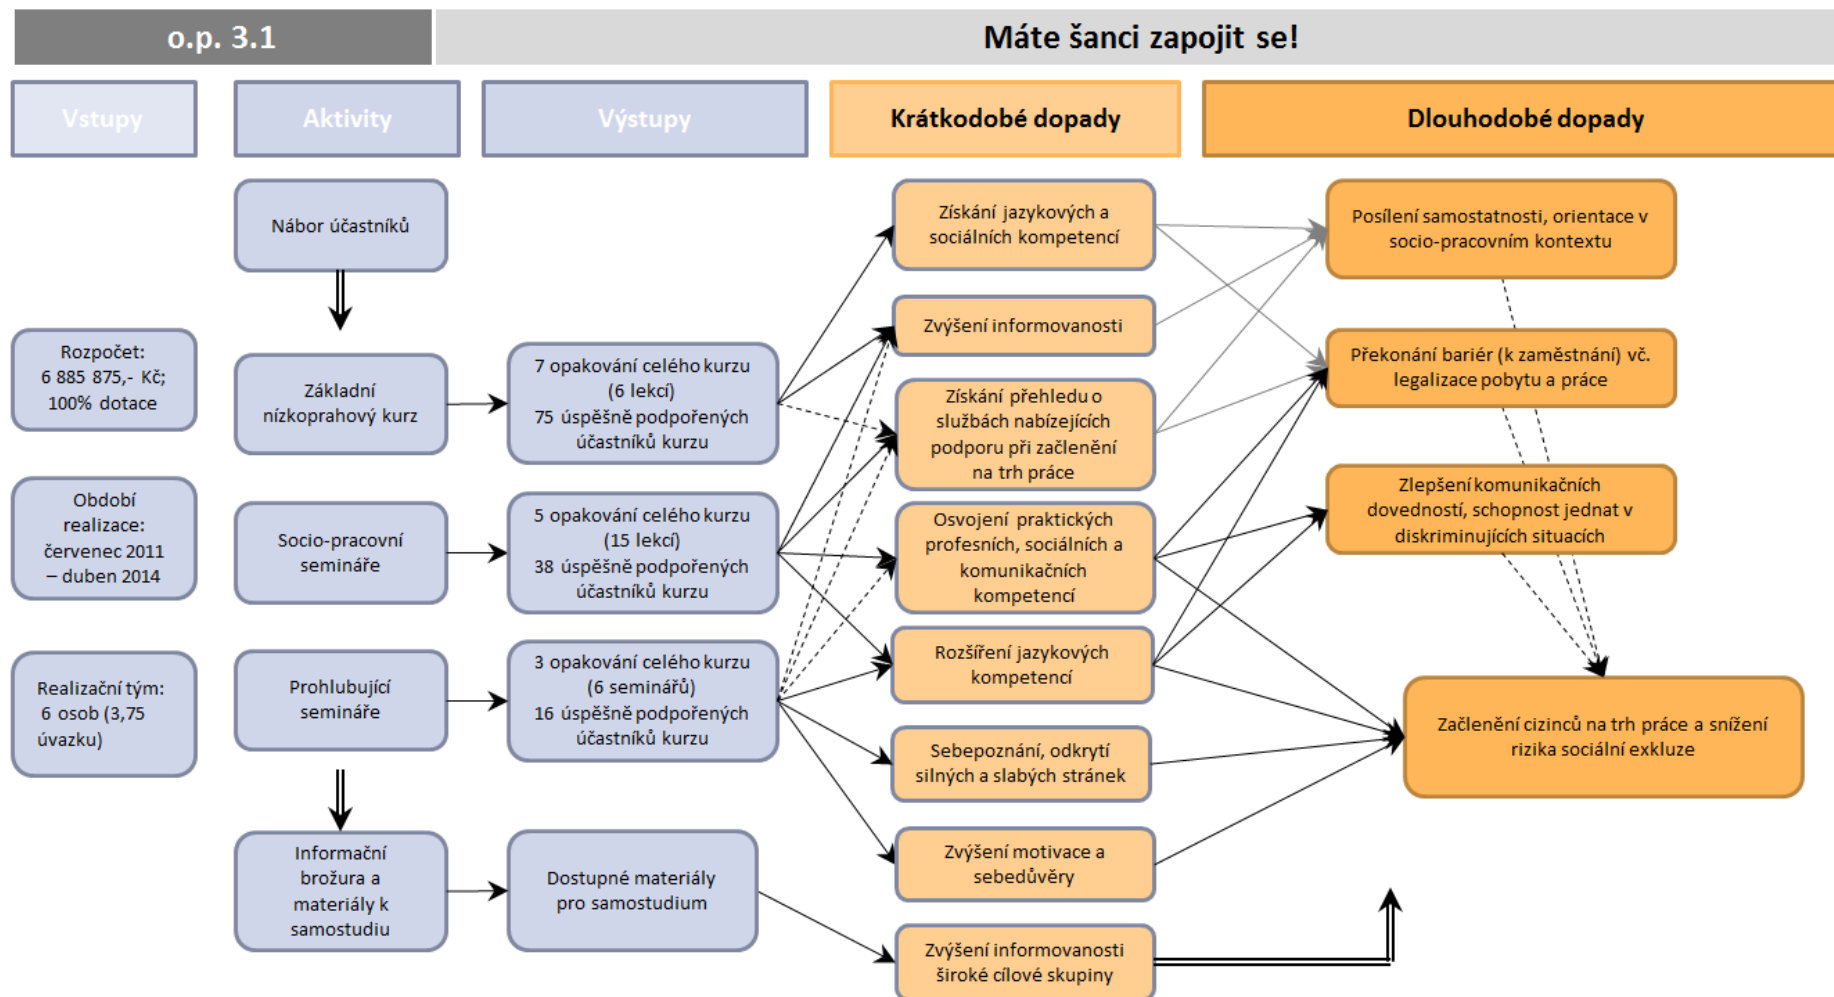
o.p. 3.1

Máte šanci zapojit se!

Vstupy

Aktivity

Výstupy

Krátkodobé dopady

Dlouhodobé dopady

Nábor účastníků

Rozpočet: 6 885 875,- Kč; 100% dotace

Základní nízkoprahový kurz

7 opakování celého kurzu (6 lekcí) 75 úspěšně podpořených účastníků kurzu

Období realizace: červenec 2011 – duben 2014

Socio-pracovní semináře

5 opakování celého kurzu (15 lekcí) 38 úspěšně podpořených účastníků kurzu

Realizační tým: 6 osob (3,75 úvazku)

Prohlubující semináře

3 opakování celého kurzu (6 seminářů) 16 úspěšně podpořených účastníků kurzu

Informační brožura a materiály k samostudiu

Dostupné materiály pro samostudium

Získání jazykových a sociálních kompetencí

Zvýšení informovanosti

Získání přehledu o službách nabízejících podporu při začlenění na trh práce

Osvojení praktických profesních, sociálních a komunikačních kompetencí

Rozšíření jazykových kompetencí

Sebepoznání, odkrytí silných a slabých stránek

Zvýšení motivace a sebedůvěry

Zvýšení informovanosti široké cílové skupiny

Posílení samostatnosti, orientace v socio-pracovním kontextu

Překonání bariér (k zaměstnání) vč. legalizace pobytu a práce

Zlepšení komunikačních dovedností, schopnost jednat v diskriminujících situacích

Začlenění cizinců na trh práce a snížení rizika sociální exkluze